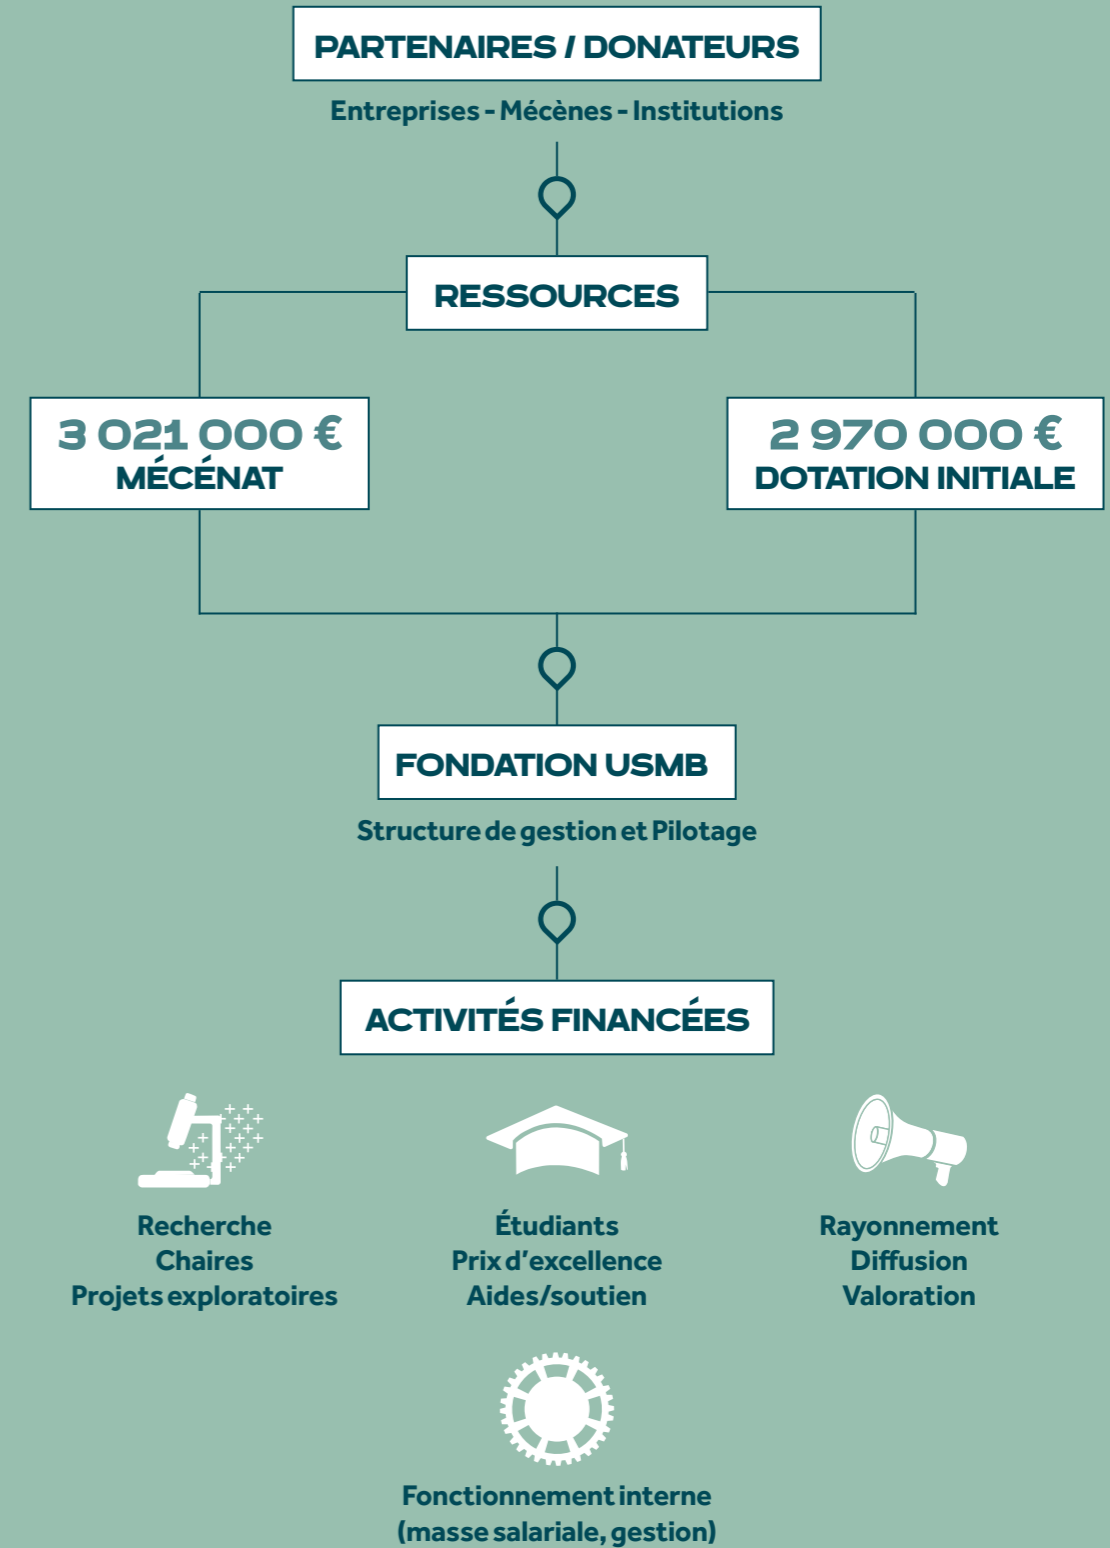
PARTENAIRES / DONATEURS

Entreprises - Mécènes - Institutions

RESSOURCES

3 021 000 €
MÉCÉNAT

2 970 000 €
DOTATION INITIALE

FONDATION USMB

Structure de gestion et Pilotage

ACTIVITÉS FINANCÉES

Recherche
Chaires
Projets exploratoires

Étudiants
Prix d'excellence
Aides/soutien

Rayonnement
Diffusion
Valoration

Fonctionnement interne
(masse salariale, gestion)